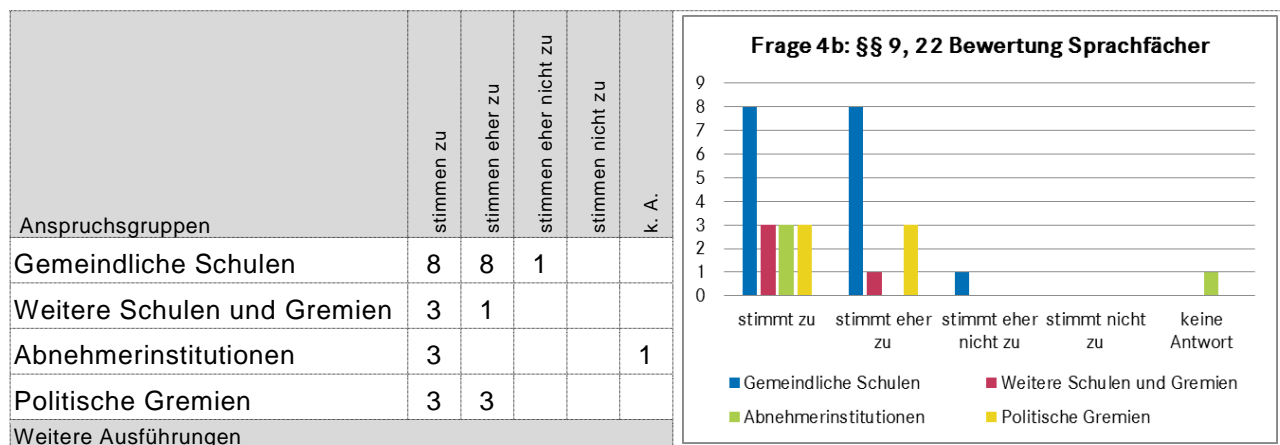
| Anspruchsgruppen | stimmen zu | stimmen eher zu | stimmen eher nicht zu | stimmen nicht zu | k. A. |
|---|---|---|---|---|---|
| Gemeindliche Schulen | 8 | 8 | 1 | | |
| Weitere Schulen und Gremien | 3 | 1 | | | |
| Abnehmerinstitutionen | 3 | | | | 1 |
| Politische Gremien | 3 | 3 | | | |

Weitere Ausführungen

Frage 4b: §§ 9, 22 Bewertung Sprachfächer

9
8
7
6
5
4
3
2
1
0

stimmt zu
stimmt eher zu
stimmt eher nicht zu
stimmt nicht zu
keine Antwort

Gemeindliche Schulen
Weitere Schulen und Gremien
Abnehmerinstitutionen
Politische Gremien